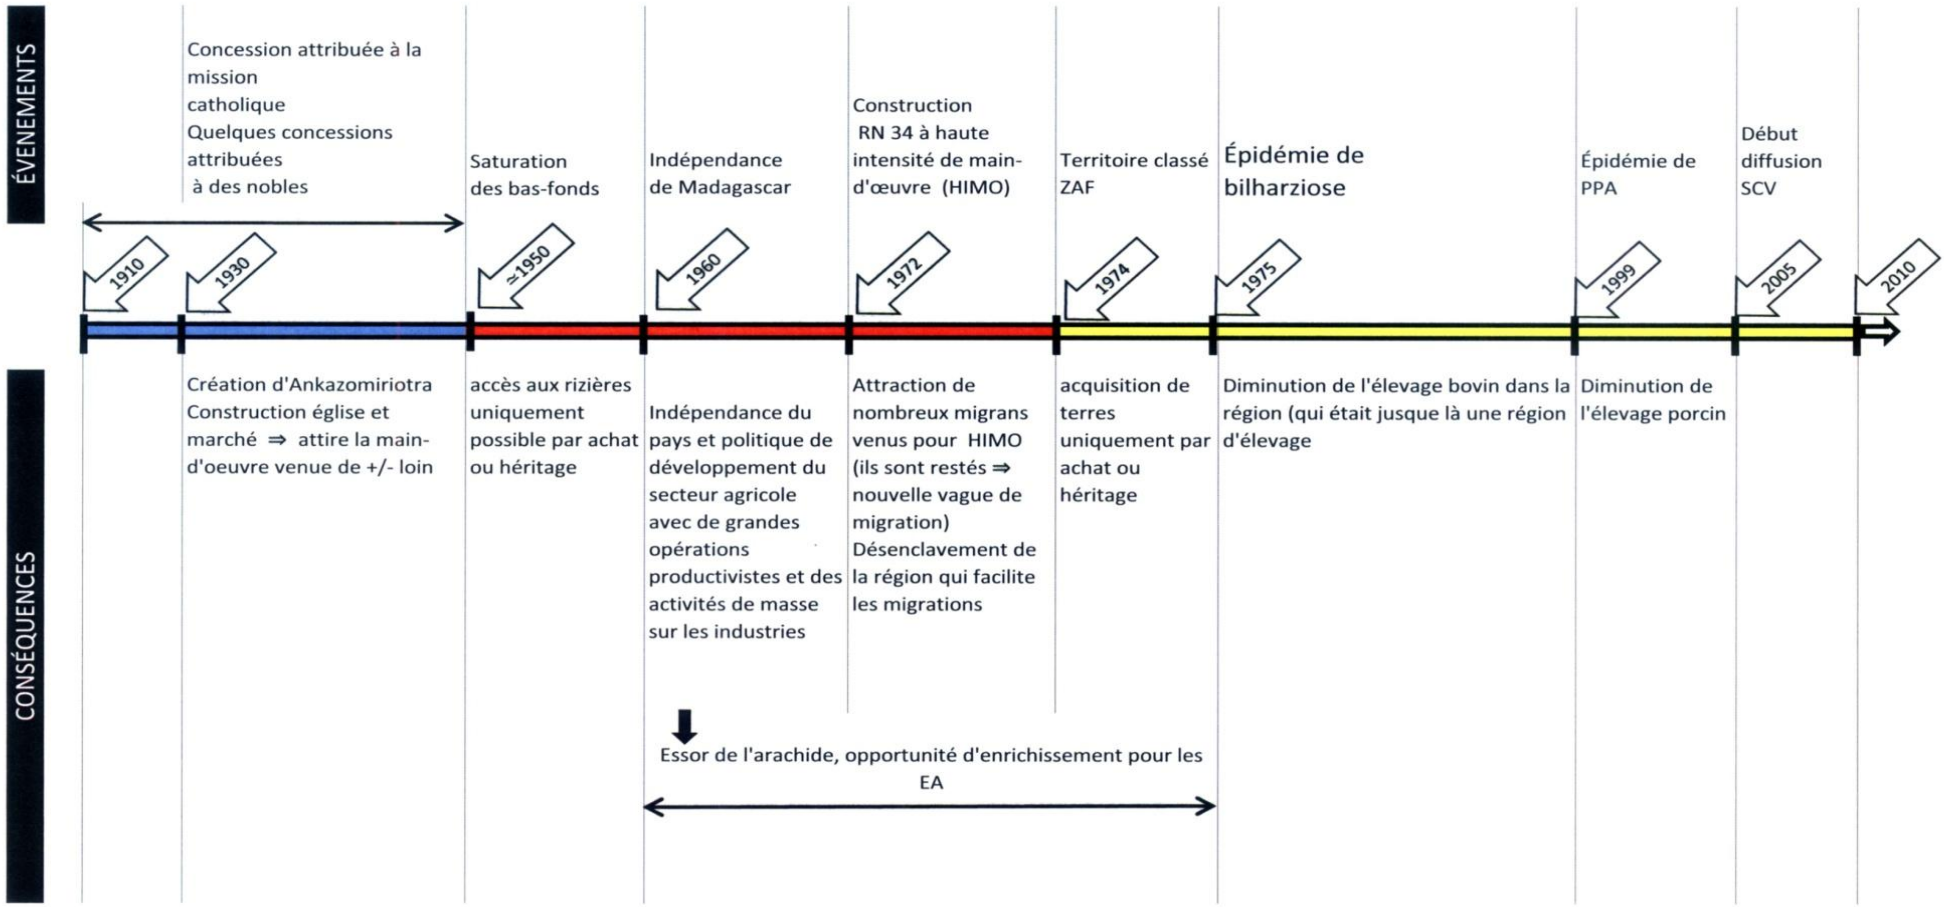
ÉVENEMENTS

Concession attribuée à la mission catholique
Quelques concessions attribuées à des nobles

Saturation des bas-fonds

Indépendance de Madagascar

Construction RN 34 à haute intensité de main-d'œuvre (HIMO)

Territoire classé ZAF

Épidémie de bilharziose

Épidémie de PPA

Début diffusion SCV

1910

1930

≈1950

1960

1972

1974

1975

1999

2005

2010

CONSÉQUENCES

Création d'Ankazomiriotra
Construction église et marché ⇒ attire la main-d'oeuvre venue de +/- loin

accès aux rizières uniquement possible par achat ou héritage

Indépendance du pays et politique de développement du secteur agricole avec de grandes opérations productivistes et des activités de masse sur les industries

Attraction de nombreux migrans venus pour HIMO (ils sont restés ⇒ nouvelle vague de migration)
Désenclavement de la région qui facilite les migrations

acquisition de terres uniquement par achat ou héritage

Diminution de l'élevage bovin dans la région (qui était jusque là une région d'élevage

Diminution de l'élevage porcin

Essor de l'arachide, opportunité d'enrichissement pour les EA